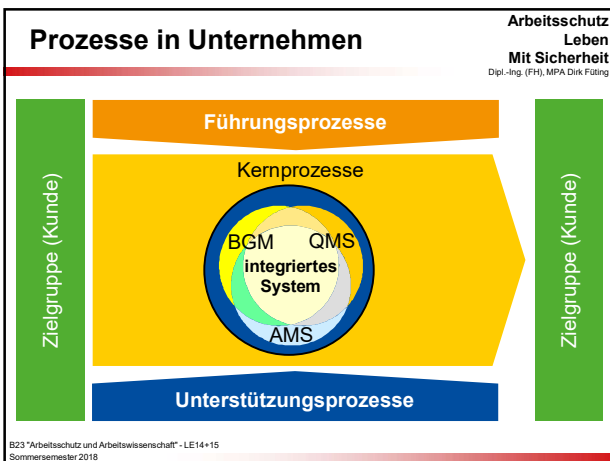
Prozesse in Unternehmen

Arbeitsschutz
Leben
Mit Sicherheit
Dipl.-Ing. (FH), MPA Dirk Füting

Zielgruppe (Kunde)

Führungsprozesse

Kernprozesse

BGM

QMS

integriertes System

AMS

Unterstützungsprozesse

Zielgruppe (Kunde)

B23 "Arbeitsschutz und Arbeitswissenschaft" - LE14+15
Sommersemester 2018